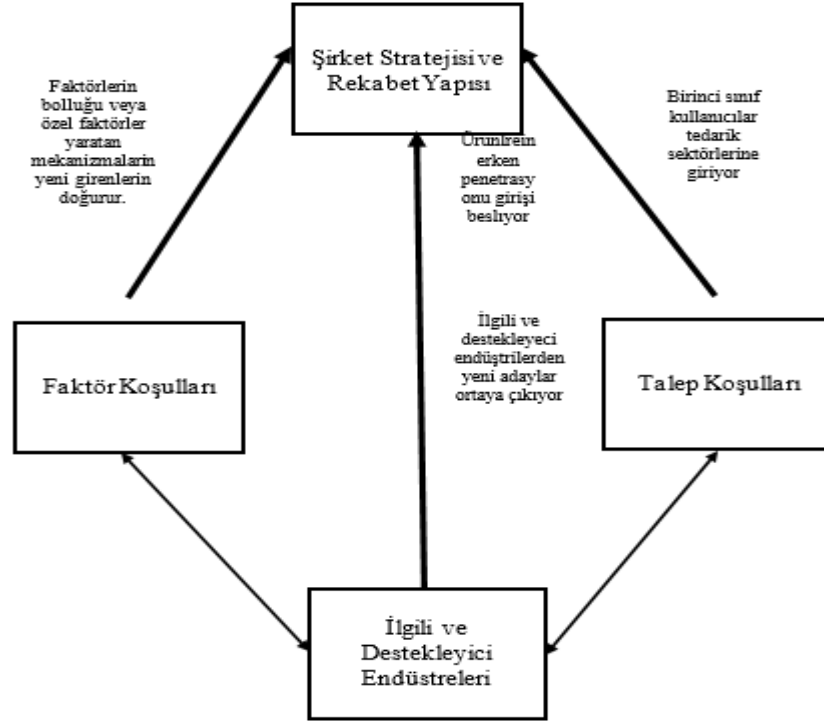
Şirket Stratejisi ve Rekabet Yapısı

Faktörlerin bolluğu veya özel faktörler yaratan mekanizmaların yeni girenlerin doğurur.

Ürünlrein erken penetrasy onu girişi besliyor

Birinci sınıf kullanıcılar tedarik sektörlerine giriyor

İlgili ve destekleyeci endüştrilerden yeni adaylar ortaya çıkıyor

Faktör Koşulları

Talep Koşulları

İlgili ve Destekleyici Endüstreleri